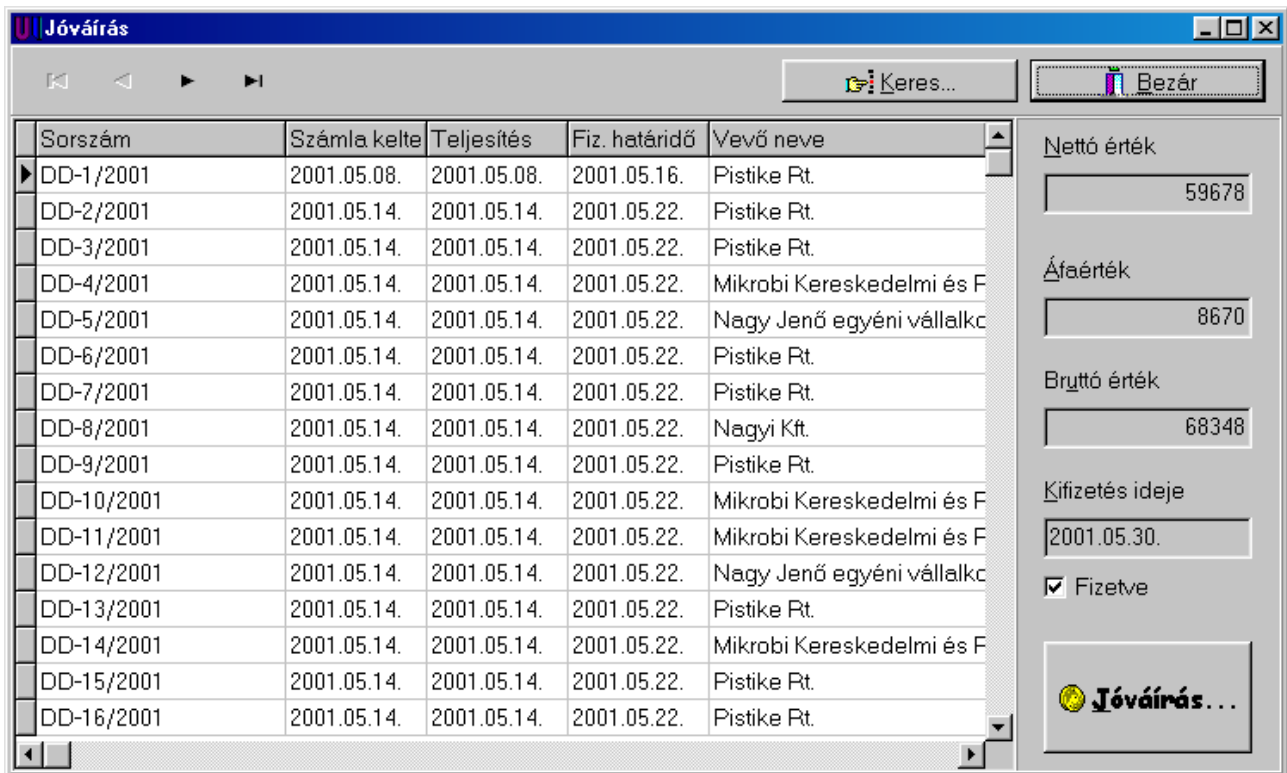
Jóváírás

Keres...

Bezár

| Sorszám | Számla kelte | Teljesítés | Fiz. határidő | Vevő neve |
|---|---|---|---|---|
| DD-1/2001 | 2001.05.08. | 2001.05.08. | 2001.05.16. | Pistike Rt. |
| DD-2/2001 | 2001.05.14. | 2001.05.14. | 2001.05.22. | Pistike Rt. |
| DD-3/2001 | 2001.05.14. | 2001.05.14. | 2001.05.22. | Pistike Rt. |
| DD-4/2001 | 2001.05.14. | 2001.05.14. | 2001.05.22. | Mikrobi Kereskedelmi és F |
| DD-5/2001 | 2001.05.14. | 2001.05.14. | 2001.05.22. | Nagy Jenő egyéni vállalkc |
| DD-6/2001 | 2001.05.14. | 2001.05.14. | 2001.05.22. | Pistike Rt. |
| DD-7/2001 | 2001.05.14. | 2001.05.14. | 2001.05.22. | Pistike Rt. |
| DD-8/2001 | 2001.05.14. | 2001.05.14. | 2001.05.22. | Nagyi Kft. |
| DD-9/2001 | 2001.05.14. | 2001.05.14. | 2001.05.22. | Pistike Rt. |
| DD-10/2001 | 2001.05.14. | 2001.05.14. | 2001.05.22. | Mikrobi Kereskedelmi és F |
| DD-11/2001 | 2001.05.14. | 2001.05.14. | 2001.05.22. | Mikrobi Kereskedelmi és F |
| DD-12/2001 | 2001.05.14. | 2001.05.14. | 2001.05.22. | Nagy Jenő egyéni vállalkc |
| DD-13/2001 | 2001.05.14. | 2001.05.14. | 2001.05.22. | Pistike Rt. |
| DD-14/2001 | 2001.05.14. | 2001.05.14. | 2001.05.22. | Mikrobi Kereskedelmi és F |
| DD-15/2001 | 2001.05.14. | 2001.05.14. | 2001.05.22. | Pistike Rt. |
| DD-16/2001 | 2001.05.14. | 2001.05.14. | 2001.05.22. | Pistike Rt. |

Nettó érték
59678

Áfaérték
8670

Bruttó érték
68348

Kifizetés ideje
2001.05.30.

Fizetve

Jóváírás...